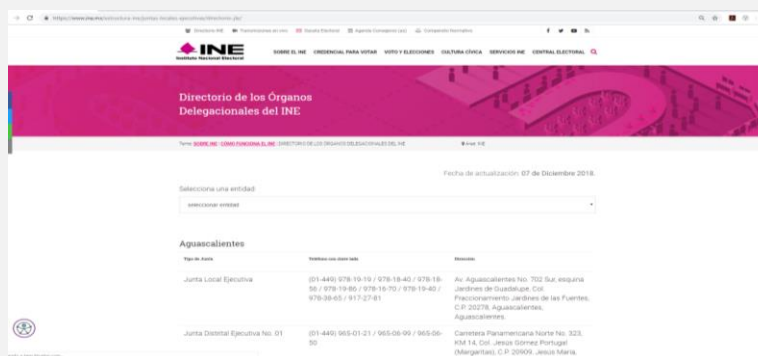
https://www.ine.mx/estructura-ine/juntas-locales-ejecutivas/directorio-jle/

Directorio INE Transmisiones en vivo Buzón Electoral Agenda Consejeros (as) Compendio Normativo

INE
Instituto Nacional Electoral

SOBRE EL INE CREDENCIAL PARA VOTAR VOTO Y ELECCIONES CULTURA CÍVICA SERVICIOS INE CENTRAL ELECTORAL

Directorio de los Órganos Delegacionales del INE

Tema: SOBRE INE | CÓMO FUNCIONA EL INE | DIRECTORIO DE LOS ÓRGANOS DELEGACIONALES DEL INE Área: INE

Fecha de actualización: 07 de Diciembre 2018.

Selecciona una entidad:

seleccionar entidad

Aguascalientes

| Tipo de Junta | Teléfono con clave lada | Domicilio |
|---|---|---|
| Junta Local Ejecutiva | (01-449) 978-19-19 / 978-18-40 / 978-18-58 / 978-19-86 / 978-16-70 / 978-19-40 / 978-38-65 / 917-27-81 | Av. Aguascalientes No. 702 Sur, esquina Jardines de Guadalupe, Col. Fraccionamiento Jardines de las Fuentes, C.P. 20278, Aguascalientes, Aguascalientes. |
| Junta Distrital Ejecutiva No. 01 | (01-449) 965-01-21 / 965-06-99 / 965-06-50 | Carretera Panamericana Norte No. 323, KM 14, Col. Jesús Gómez Portugal (Margaritas), C.P. 20909, Jesús María, |